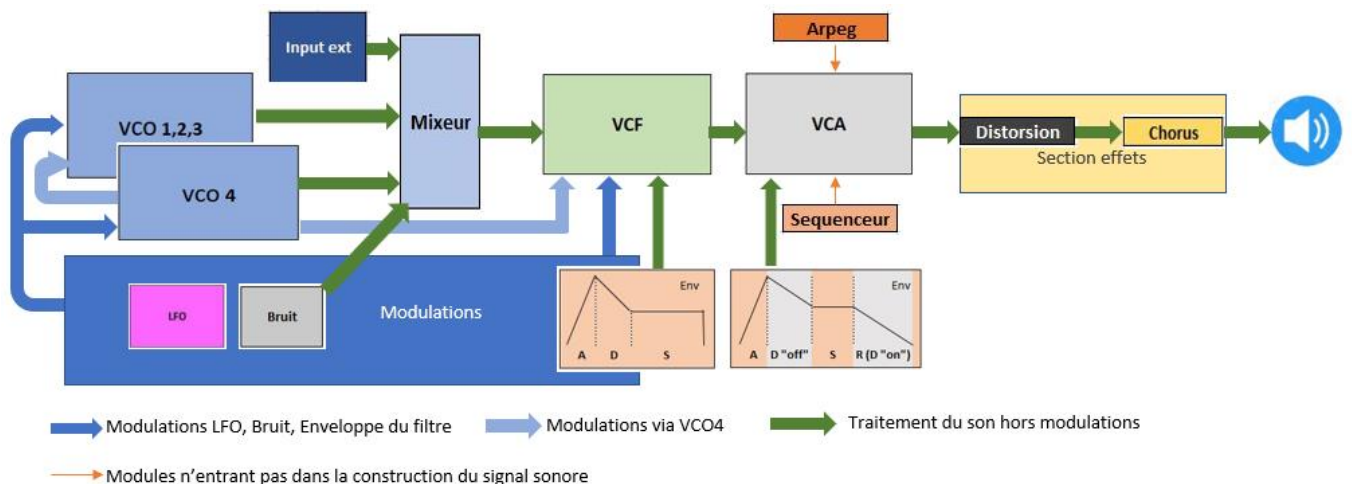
Input ext
Arpeg
VCO 1,2,3
Mixeur
VCF
VCA
Distorsion
Chorus
Section effets
VCO 4
Sequenceur
LFO
Bruit
Modulations
Env
A D S
Env
A D "off" S R (D "on")

Modulations LFO, Bruit, Enveloppe du filtre
Modulations via VCO4
Traitement du son hors modulations
Modules n'entrant pas dans la construction du signal sonore